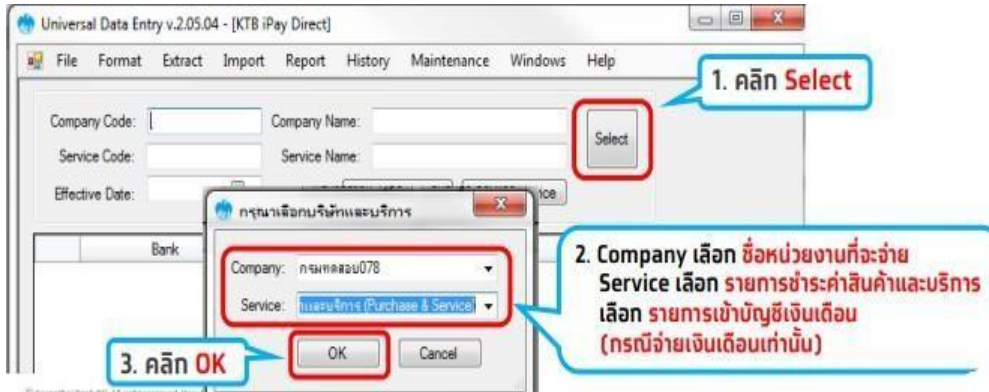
Universal Data Entry v.2.05.04 - [KTB iPay Direct]

File Format Extract Import Report History Maintenance Windows Help

1. คลิก Select

Company Code:
Company Name:
Select
Service Code:
Service Name:
Effective Date:
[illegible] ice

กรุณาเลือกบริษัทและบริการ

Bank

Company: กรมทดสอบ078
Service: ...และบริการ (Purchase & Service)

2. Company เลือก ชื่อหน่วยงานที่จะจ่าย
Service เลือก รายการชำระค่าสินค้าและบริการ
เลือก รายการเข้าบัญชีเงินเดือน
(กรณีจ่ายเงินเดือนเท่านั้น)

3. คลิก OK

OK
Cancel

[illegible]